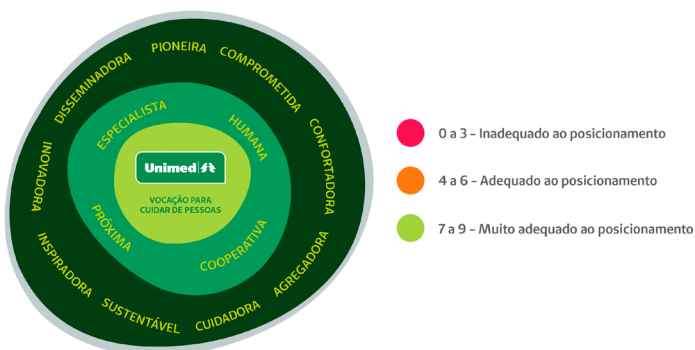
PIONEIRA
COMPROMETIDA
CONFORTADORA
AGREGADORA
CUIDADORA
SUSTENTÁVEL
INSPIRADORA
INOVADORA
DISSEMINADORA

ESPECIALISTA
HUMANA
COOPERATIVA
PRÓXIMA

Unimed

VOCAÇÃO PARA CUIDAR DE PESSOAS

0 a 3 - Inadequado ao posicionamento

4 a 6 - Adequado ao posicionamento

7 a 9 - Muito adequado ao posicionamento